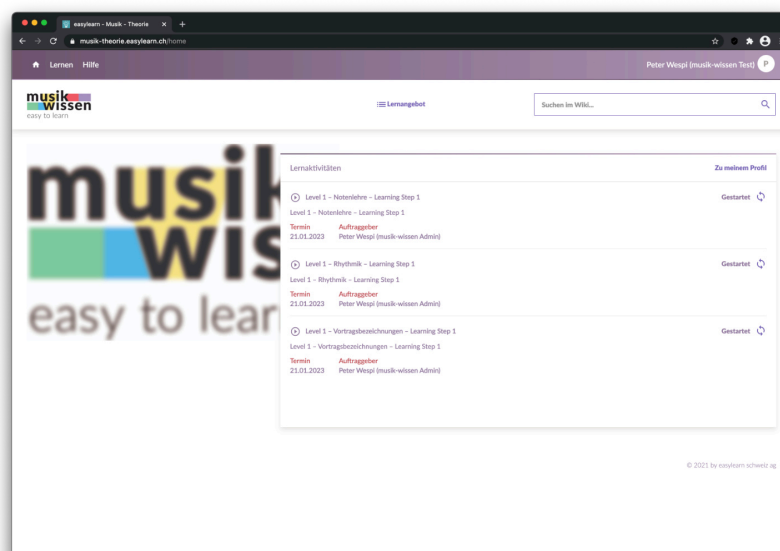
easylearn - Musik - Theorie

musik-theorie.easylearn.ch/home

Lernen Hilfe

Peter Wespi (musik-wissen Test) P

musik wissen
easy to learn

Lernangebot

Suchen im Wiki...

musik wissen
easy to lear

Lernaktivitäten

Zu meinem Profil

Level 1 – Notenlehre – Learning Step 1
Gestartet
Level 1 – Notenlehre – Learning Step 1
Termin 21.01.2023
Auftraggeber Peter Wespi (musik-wissen Admin)

Level 1 – Rhythmik – Learning Step 1
Gestartet
Level 1 – Rhythmik – Learning Step 1
Termin 21.01.2023
Auftraggeber Peter Wespi (musik-wissen Admin)

Level 1 – Vortragsbezeichnungen – Learning Step 1
Gestartet
Level 1 – Vortragsbezeichnungen – Learning Step 1
Termin 21.01.2023
Auftraggeber Peter Wespi (musik-wissen Admin)

© 2021 by easylearn schweiz ag